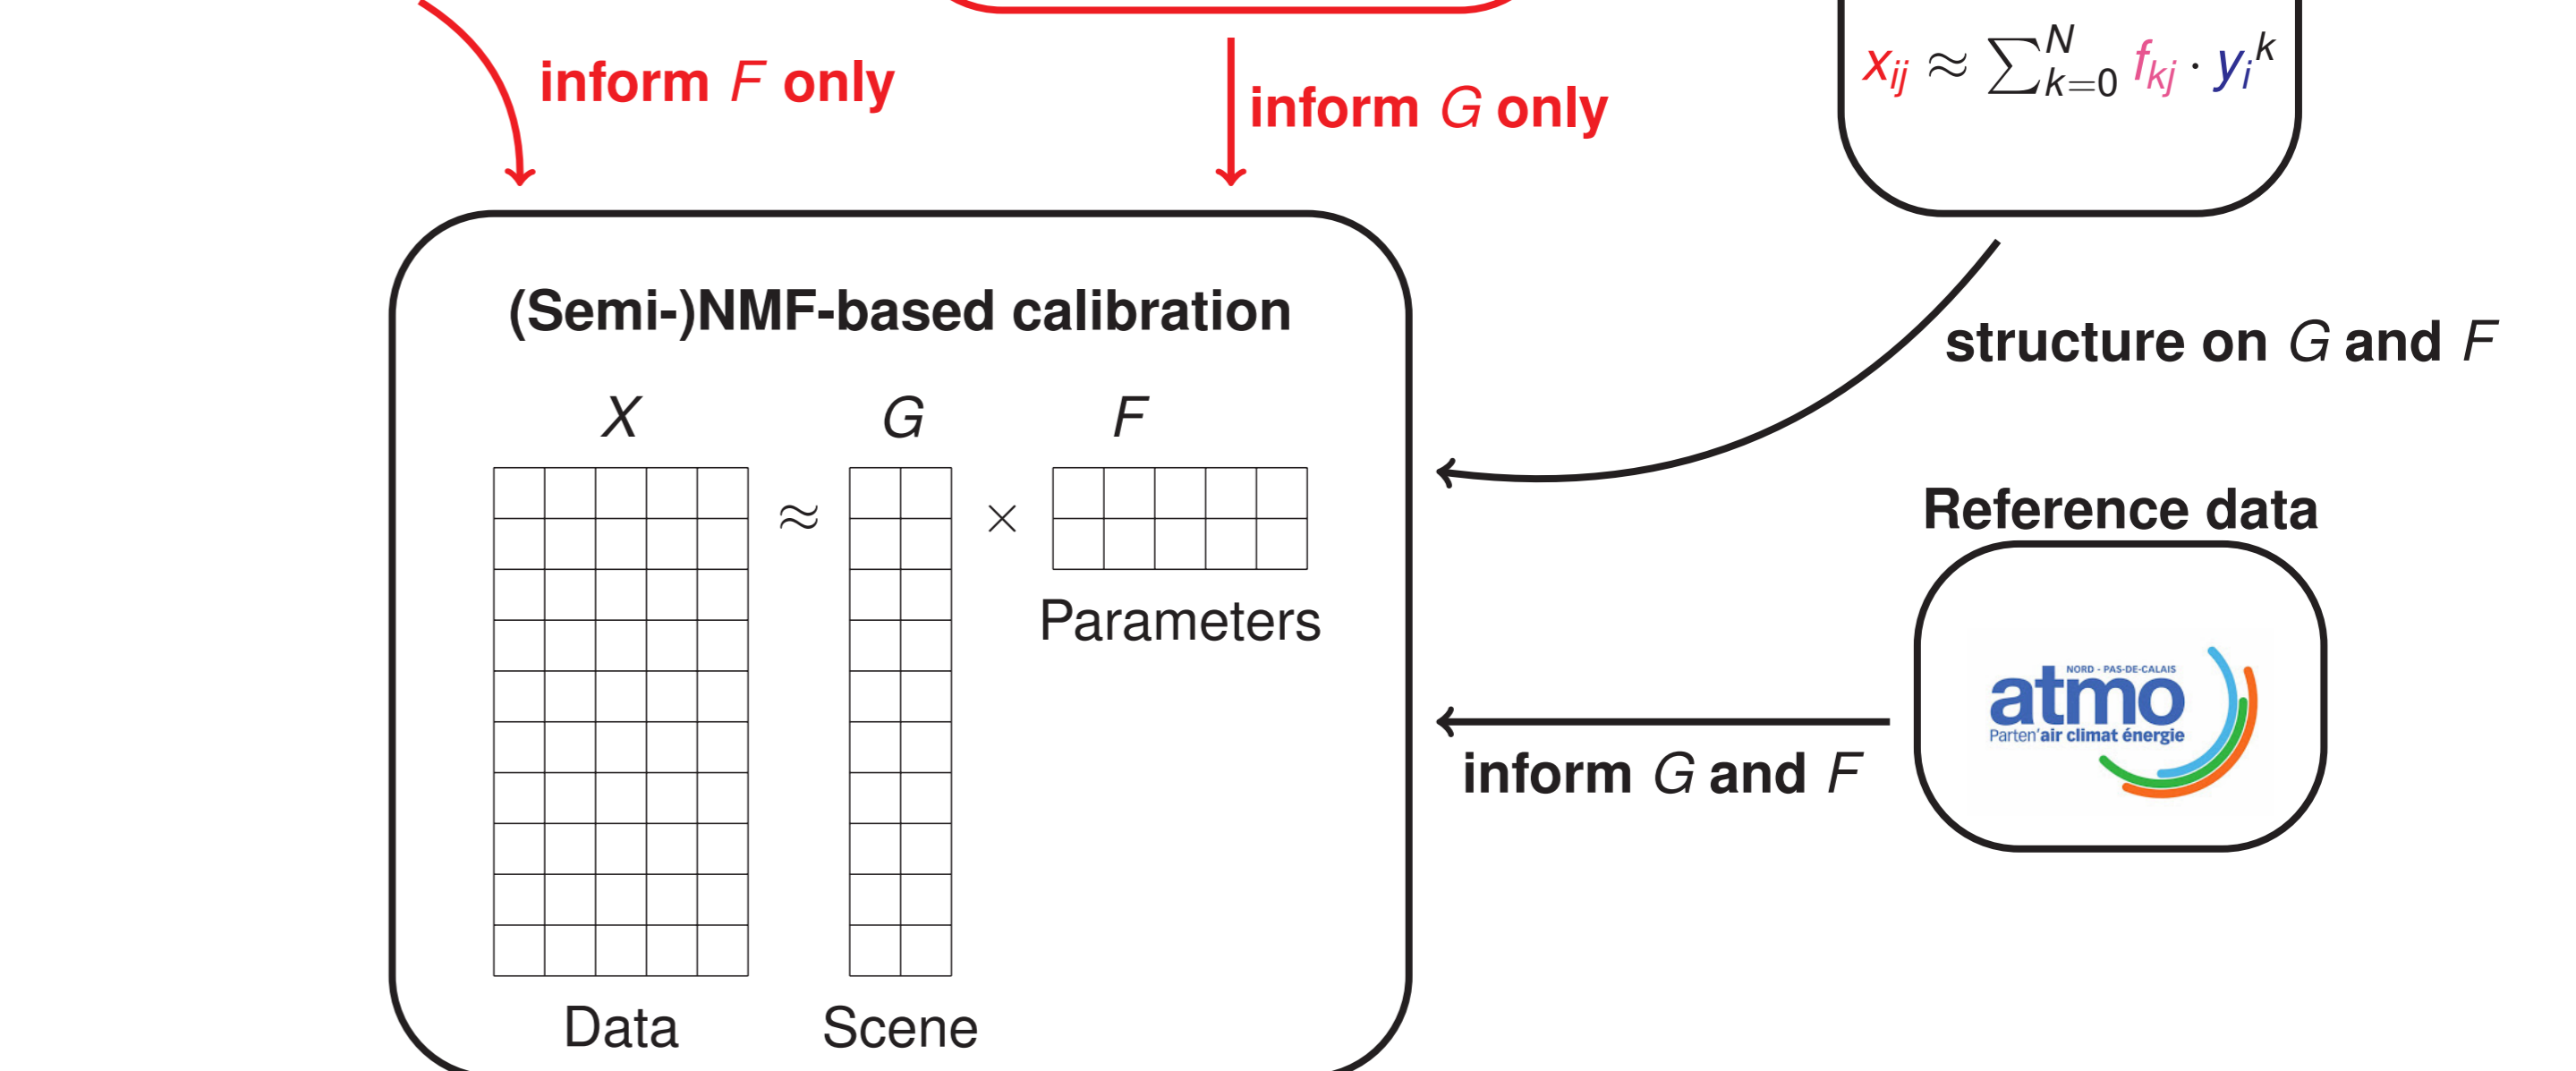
inform $F$ only

inform $G$ only

$x_{ij} \approx \sum_{k=0}^{N} f_{kj} \cdot y_i^k$

structure on $G$ and $F$

(Semi-)NMF-based calibration

$X$ $\approx$ $G$ $\times$ $F$

Parameters

Data

Scene

Reference data

NORD - PAS-DE-CALAIS
atmo
Parten'air climat énergie

inform $G$ and $F$